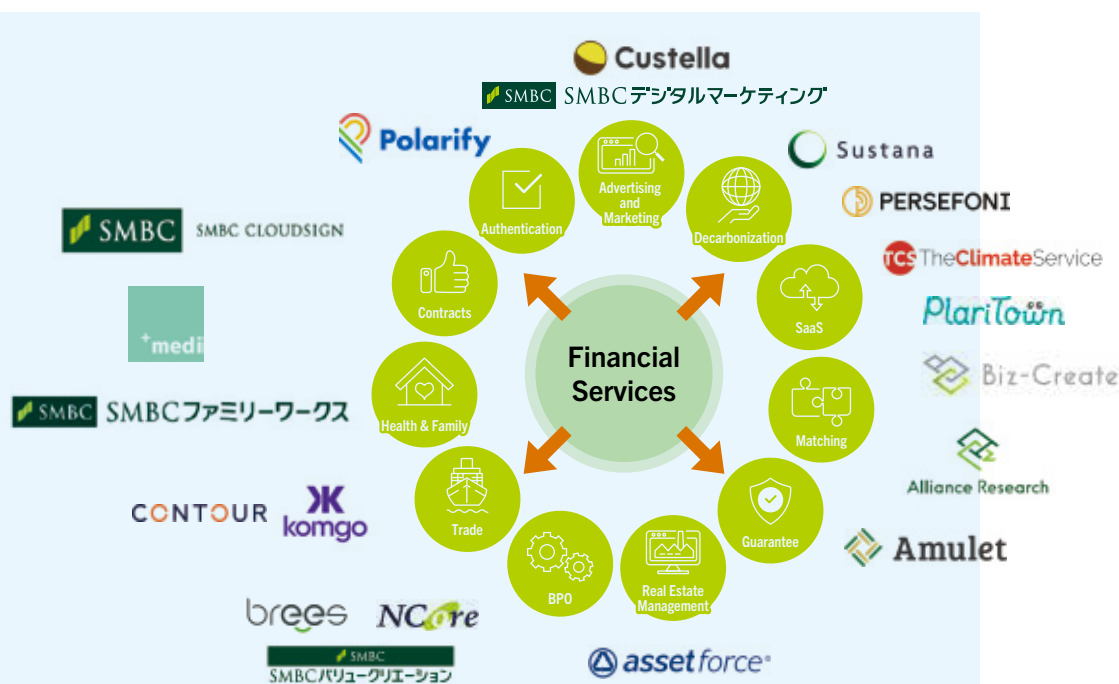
Custella

SMBC SMBCデジタルマーケティング

Polarify

Sustana

PERSEFONI

TCS TheClimateService

PlariTown

Biz-Create

Alliance Research

Amulet

SMBC SMBC CLOUDSIGN

+medi

SMBC SMBCファミリーワークス

CONTOUR

komgo

brees

NCore

SMBC SMBCバリュークリエーション

assetforce

Financial Services

Authentication

Advertising and Marketing

Decarbonization

SaaS

Matching

Guarantee

Real Estate Management

BPO

Trade

Health & Family

Contracts